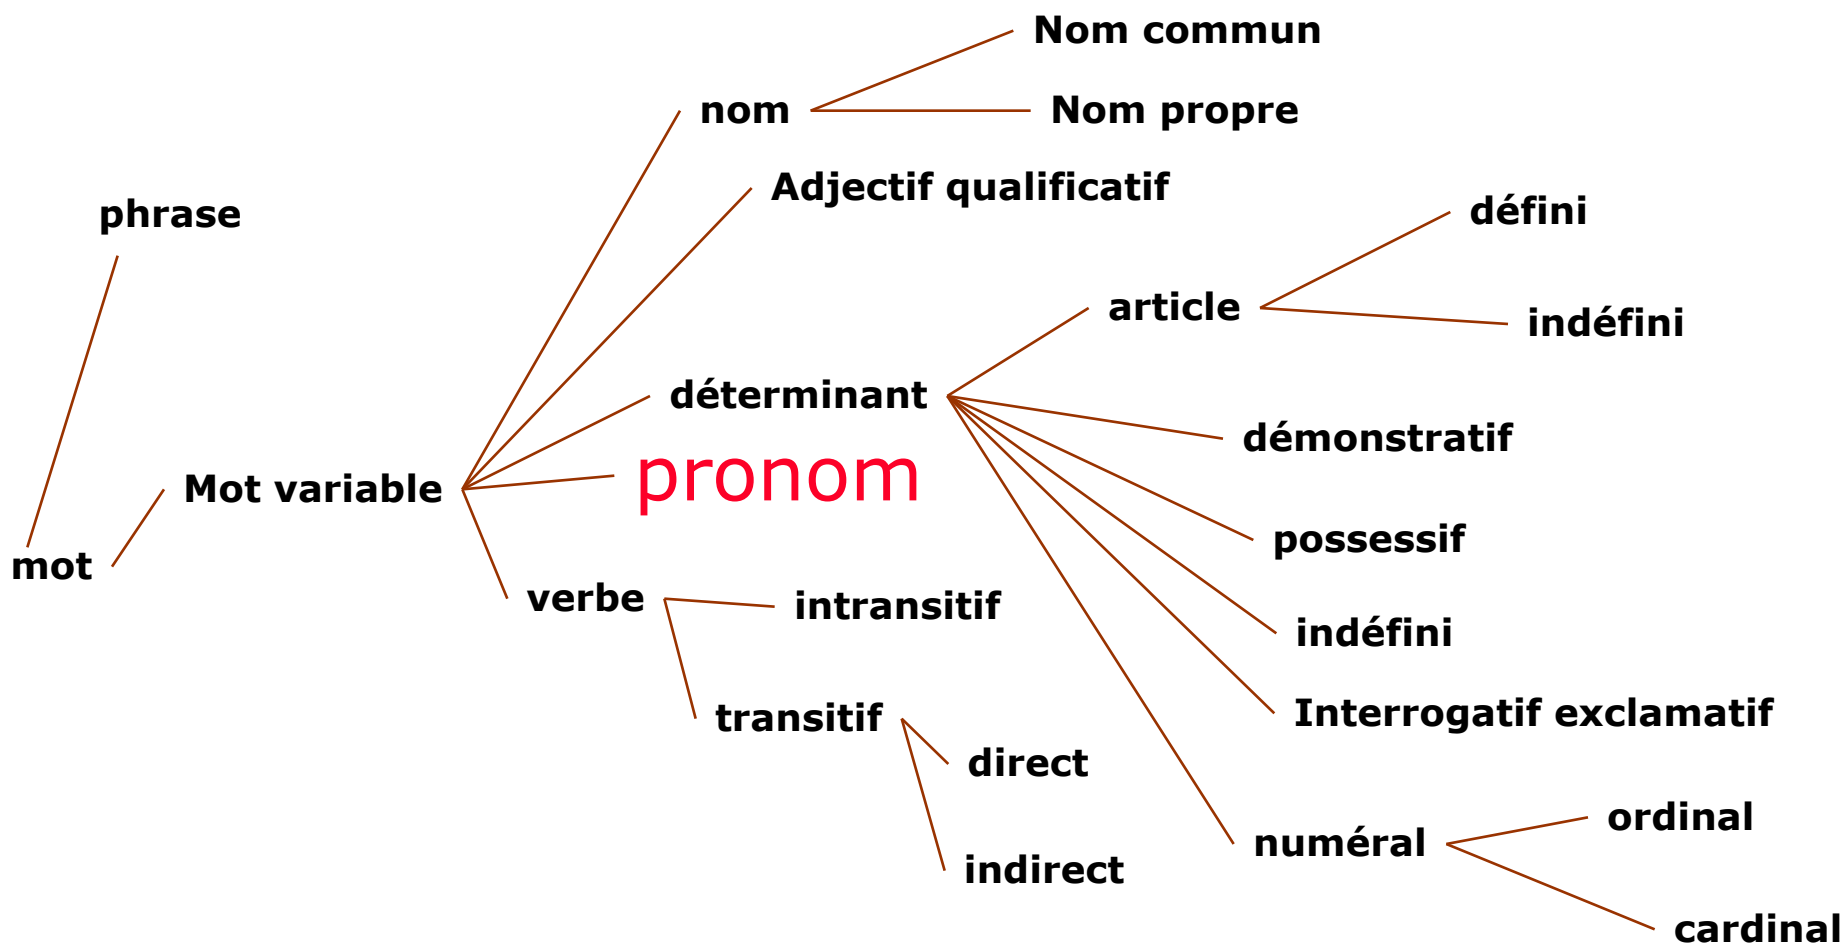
Nom commun
nom
Nom propre
Adjectif qualificatif
phrase
défini
article
indéfini
déterminant
démonstratif
Mot variable
pronom
possessif
mot
verbe
intransitif
indéfini
transitif
Interrogatif exclamatif
direct
ordinal
numéral
indirect
cardinal